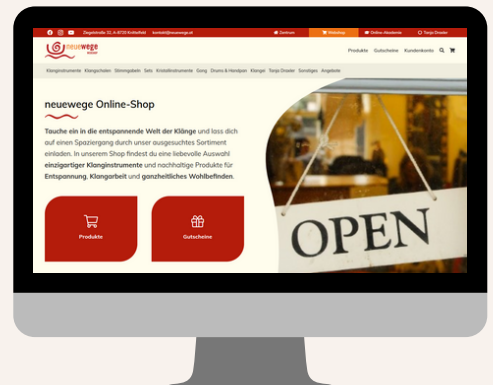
Degenstraße 53, A-6733 Krottendorf kontakt@neuewege.at Zentrum Webshop Online-Akademie Tenjo Drowler

neuewege

Produkte Gutscheine Kundenkonto

Klanginstrumente Klangschalen Stimmgabeln Sets Kristallinstrumente Gong Drums & Handpan Klänge Tenjo Drowler Sonstiges Angebote

neuewege Online-Shop

Tauche ein in die entspannende Welt der Klänge und lass dich auf einen Spaziergang durch unser ausgesuchtes Sortiment einladen. In unserem Shop findest du eine liebevolle Auswahl einzigartiger Klanginstrumente und nachhaltige Produkte für Entspannung, Klangarbeit und ganzheitliches Wohlbefinden.

Produkte

Gutscheine

OPEN